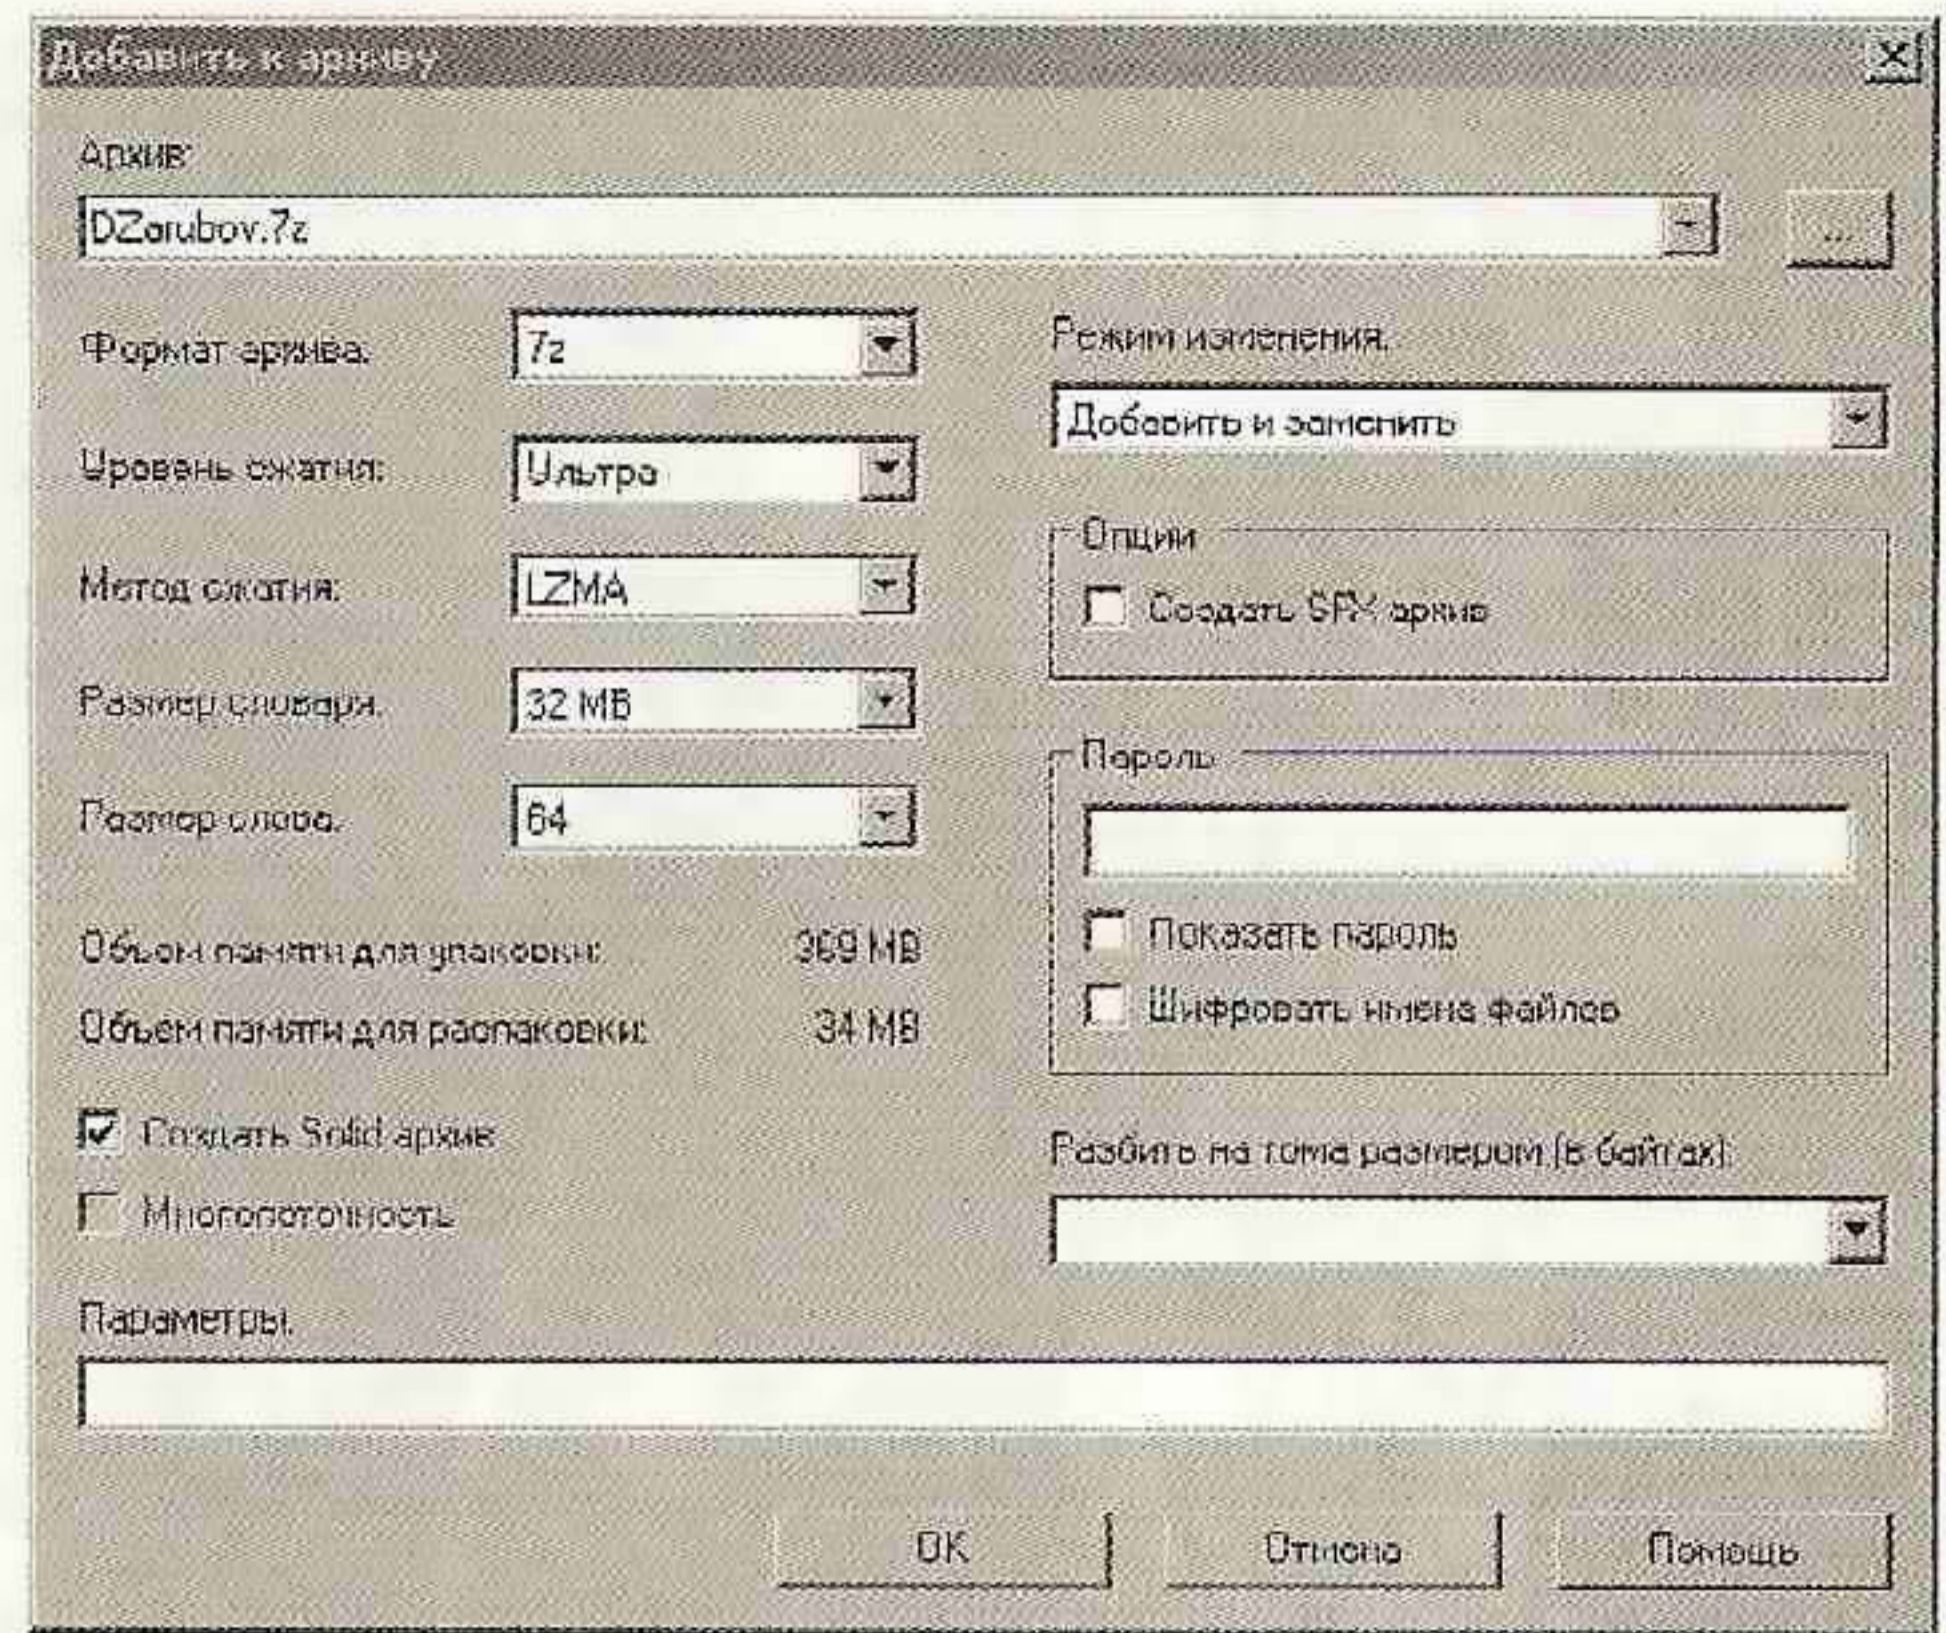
Добавить к архиву

X

Архив:

DZarubov.7z

...

Формат архива:

7z

Уровень сжатия:

Ультра

Метод сжатия:

LZMA

Размер словаря:

32 MB

Размер слова:

64

Объем памяти для упаковки:

369 MB

Объем памяти для распаковки:

34 MB

Создать Solid архив

Многопоточность

Режим изменения:

Добавить и заменить

Опции

Создать SFX архив

Пароль

Показать пароль

Шифровать имена файлов

Разбить на тома размером (в байтах):

Параметры:

OK

Отмена

Помощь